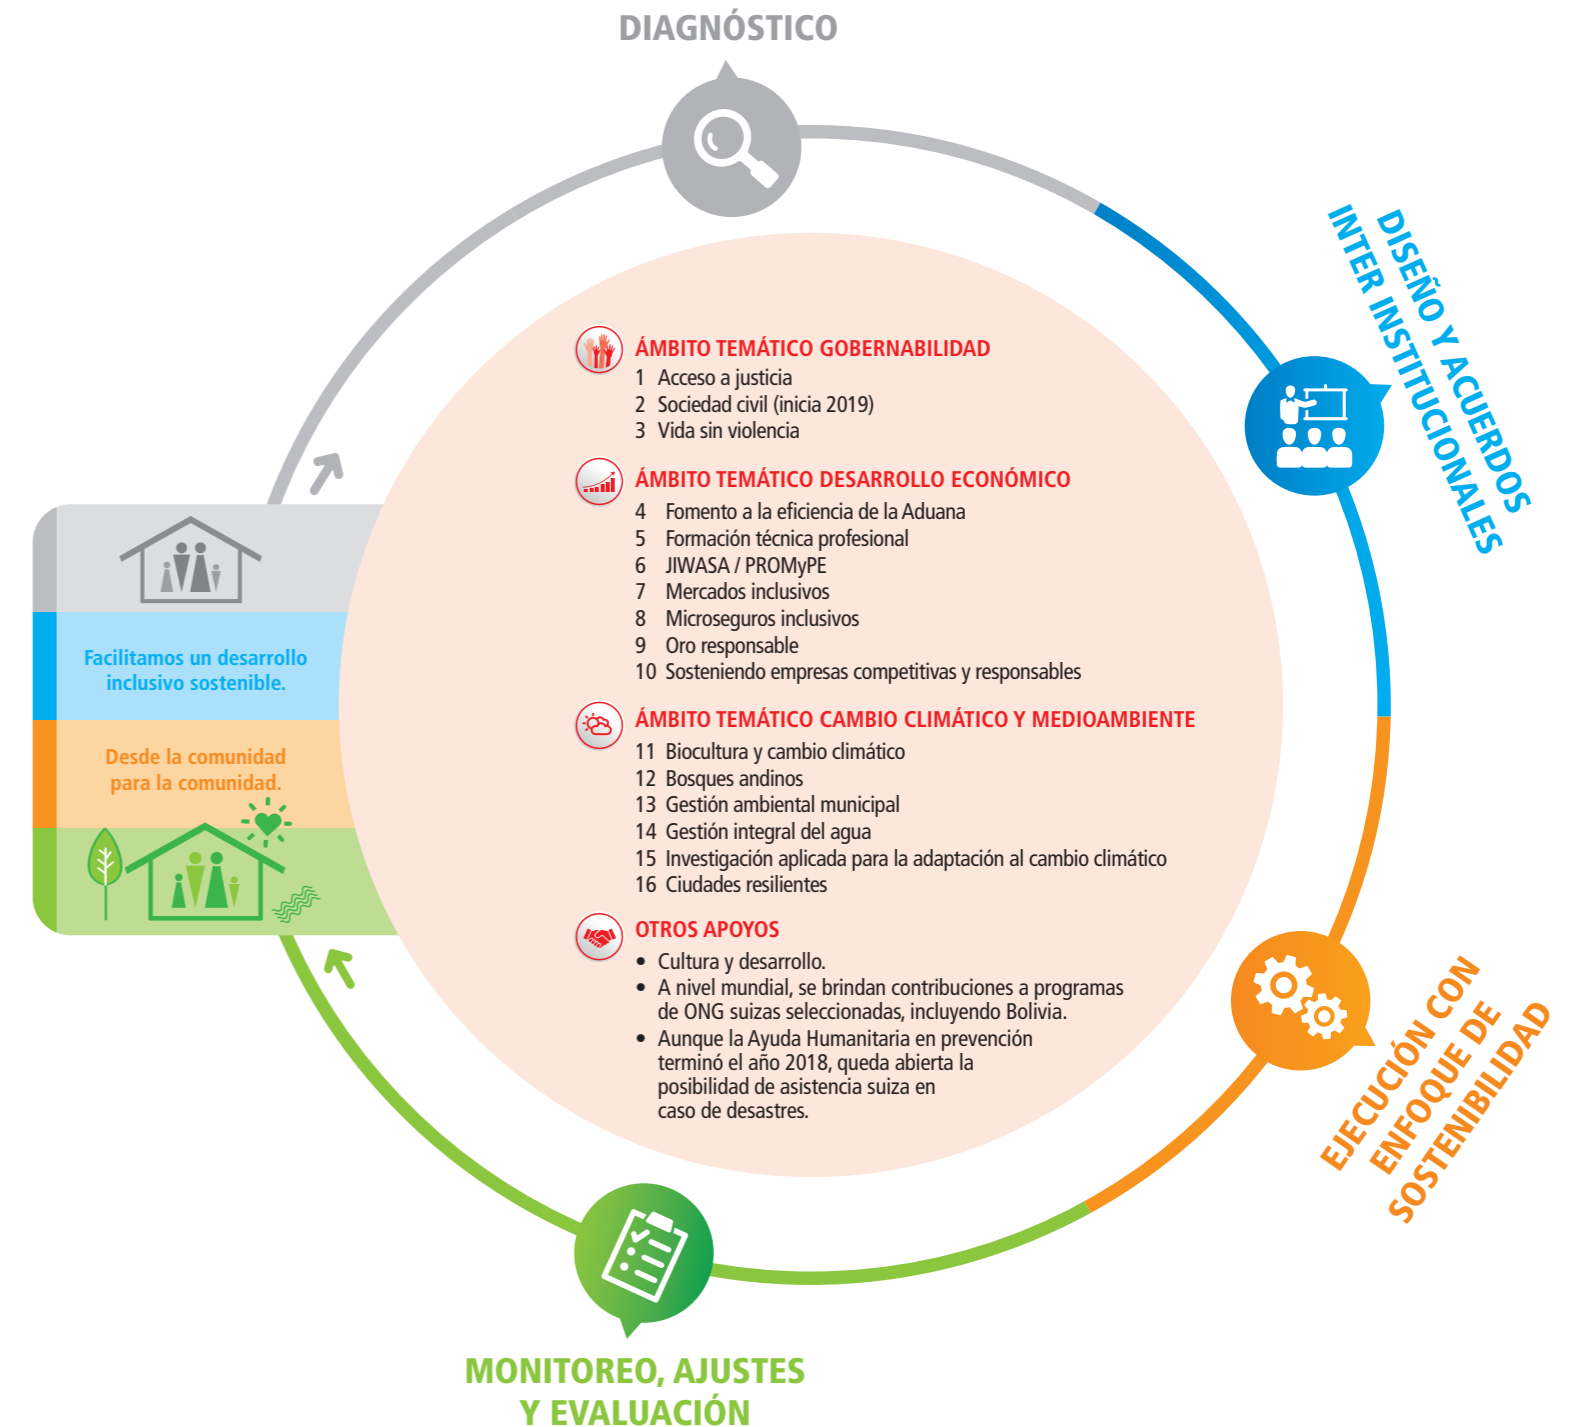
DIAGNÓSTICO

DISEÑO Y ACUERDOS INTER INSTITUCIONALES

ÁMBITO TEMÁTICO GOBERNABILIDAD
1 Acceso a justicia
2 Sociedad civil (inicia 2019)
3 Vida sin violencia

ÁMBITO TEMÁTICO DESARROLLO ECONÓMICO
4 Fomento a la eficiencia de la Aduana
5 Formación técnica profesional
6 JIWASA / PROMyPE
7 Mercados inclusivos
8 Microseguros inclusivos
9 Oro responsable
10 Sosteniendo empresas competitivas y responsables

ÁMBITO TEMÁTICO CAMBIO CLIMÁTICO Y MEDIOAMBIENTE
11 Biocultura y cambio climático
12 Bosques andinos
13 Gestión ambiental municipal
14 Gestión integral del agua
15 Investigación aplicada para la adaptación al cambio climático
16 Ciudades resilientes

OTROS APOYOS
• Cultura y desarrollo.
• A nivel mundial, se brindan contribuciones a programas de ONG suizas seleccionadas, incluyendo Bolivia.
• Aunque la Ayuda Humanitaria en prevención terminó el año 2018, queda abierta la posibilidad de asistencia suiza en caso de desastres.

Facilitamos un desarrollo inclusivo sostenible.

Desde la comunidad para la comunidad.

EJECUCIÓN CON ENFOQUE DE SOSTENIBILIDAD

MONITOREO, AJUSTES Y EVALUACIÓN